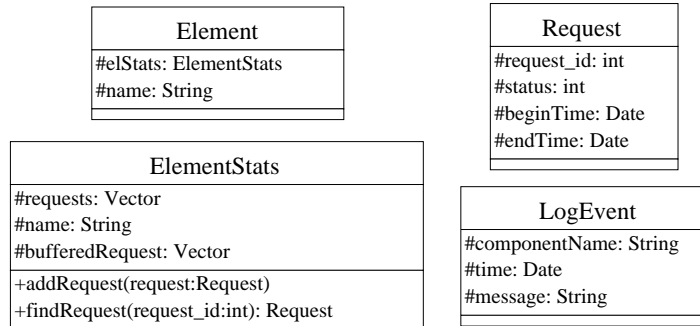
Element
#elStats: ElementStats
#name: String

Request
#request_id: int
#status: int
#beginTime: Date
#endTime: Date

ElementStats
#requests: Vector
#name: String
#bufferedRequest: Vector
+addRequest(request:Request)
+findRequest(request_id:int): Request

LogEvent
#componentName: String
#time: Date
#message: String